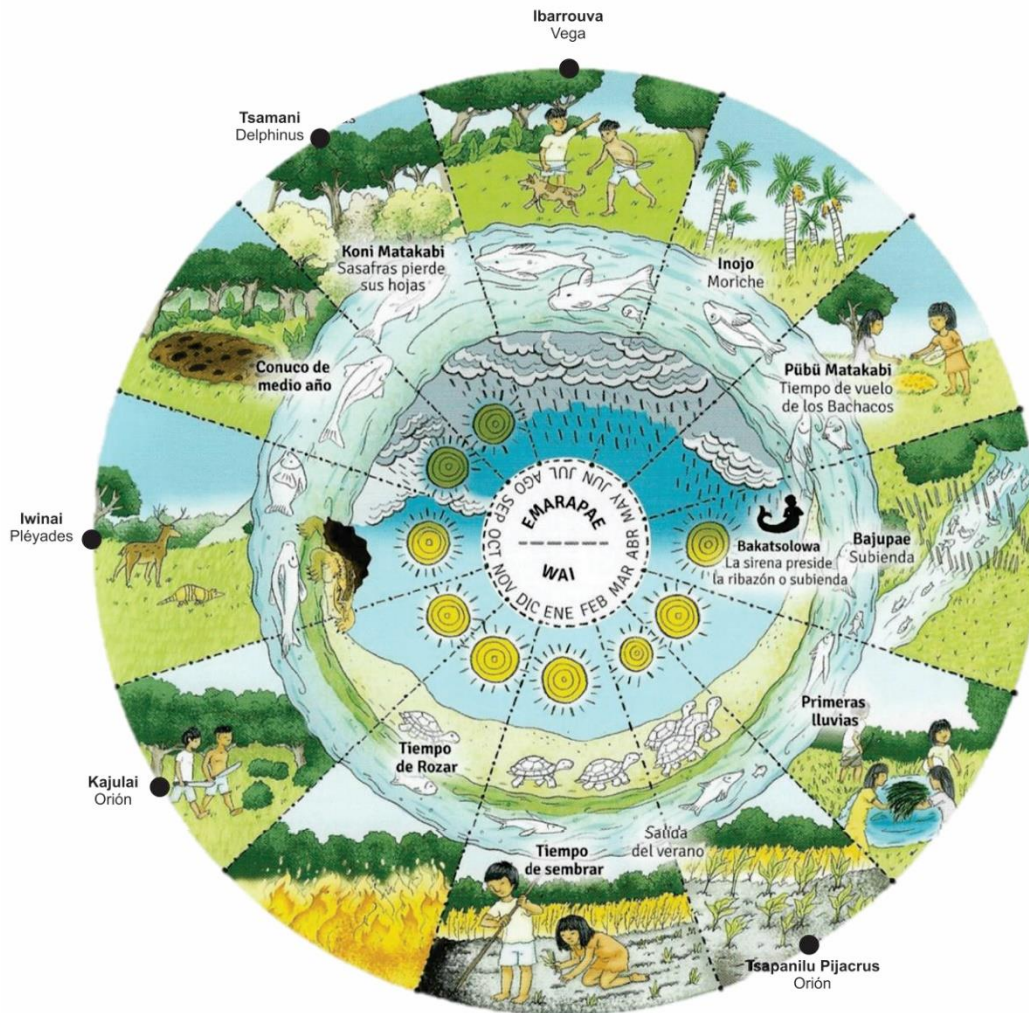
Ibarrouva
Vega

Tsamani
Delphinus

Koni Matakabi
Sasafras pierde sus hojas

Inojo
Moriche

Conuco de medio año

Pübü Matakabi
Tiempo de vuelo de los Bachacos

Iwinai
Pléyades

EMARAPAE
WAI

SEP AGO JUL JUN MAY
OCT NOV DIC ENE FEB MAR ABR

Bakatsolowa
La sirena preside la ribazón o subienda

Bajupae
Subienda

Primeras lluvias

Tiempo de Rozar

Kajulai
Orión

Salida del verano

Tiempo de sembrar

Tsapanilu Pijacrus
Orión